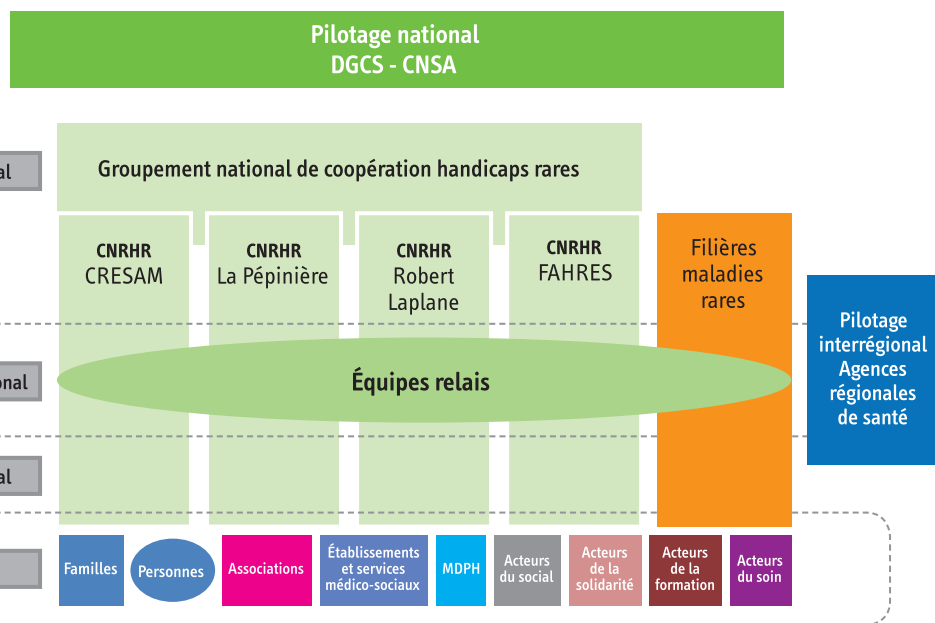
Pilotage national
DGCS - CNSA

al

Groupement national de coopération handicaps rares

CNRHR
CRESAM

CNRHR
La Pépinière

CNRHR
Robert Laplane

CNRHR
FAHRES

Filières maladies rares

Pilotage interrégional Agences régionales de santé

onal

Équipes relais

al

Familles

Personnes

Associations

Établissements et services médico-sociaux

MDPH

Acteurs du social

Acteurs de la solidarité

Acteurs de la formation

Acteurs du soin